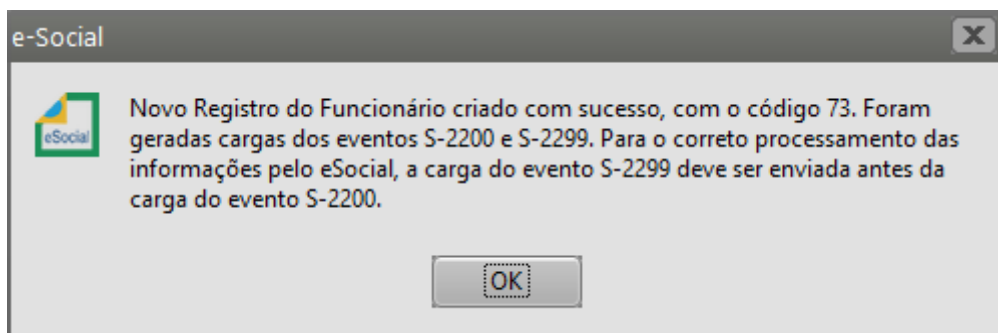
e-Social

eSocial

Novo Registro do Funcionário criado com sucesso, com o código 73. Foram geradas cargas dos eventos S-2200 e S-2299. Para o correto processamento das informações pelo eSocial, a carga do evento S-2299 deve ser enviada antes da carga do evento S-2200.

OK